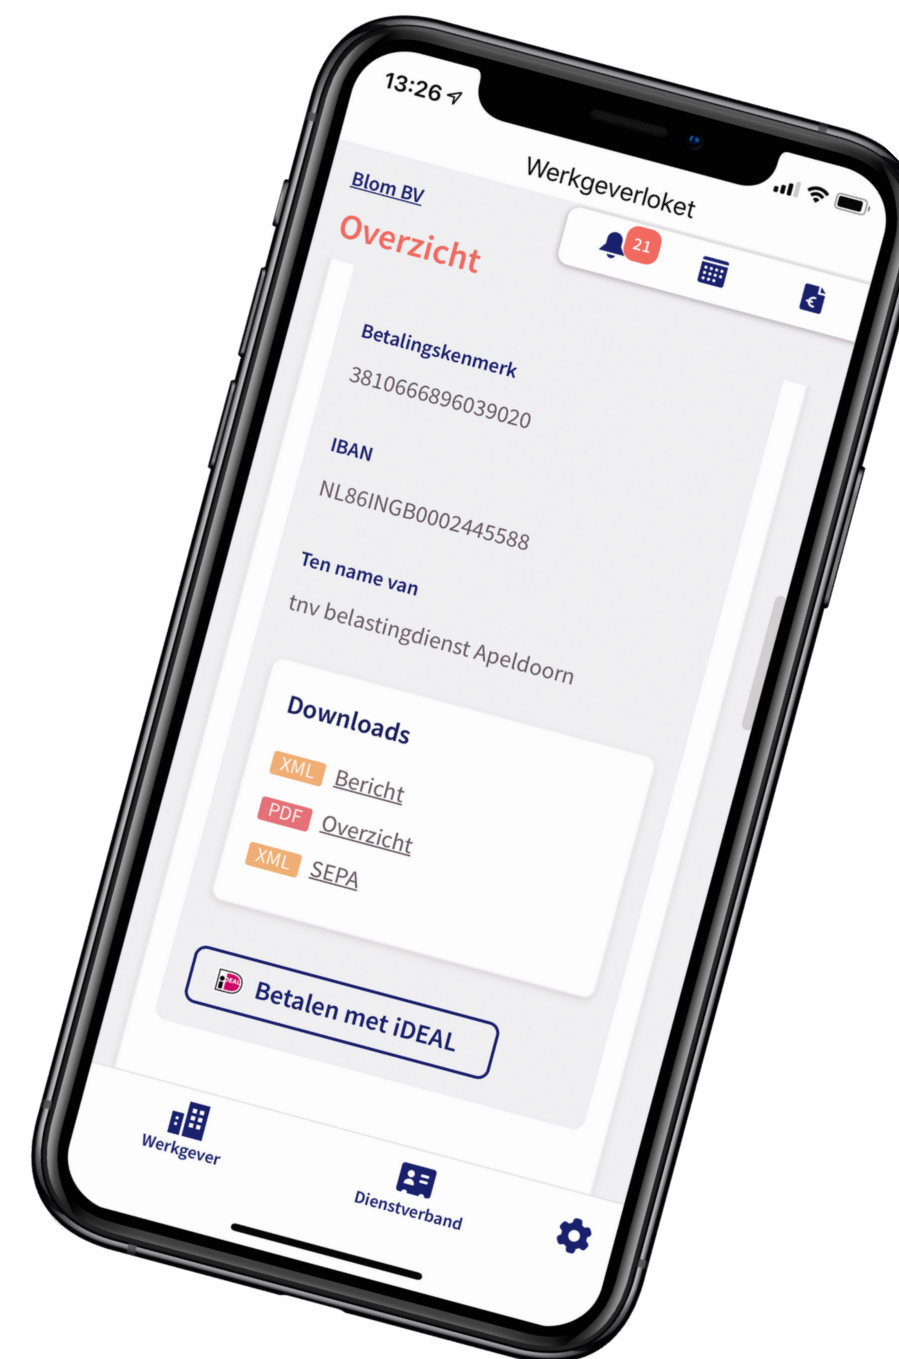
13:26

Werkgeverloket

Blom BV

Overzicht

21

Betalingskenmerk

3810666896039020

IBAN

NL86INGB0002445588

Ten name van

tnv belastingdienst Apeldoorn

Downloads

XML Bericht

PDF Overzicht

XML SEPA

iDEAL Betalen met iDEAL

Werkgever

Dienstverband